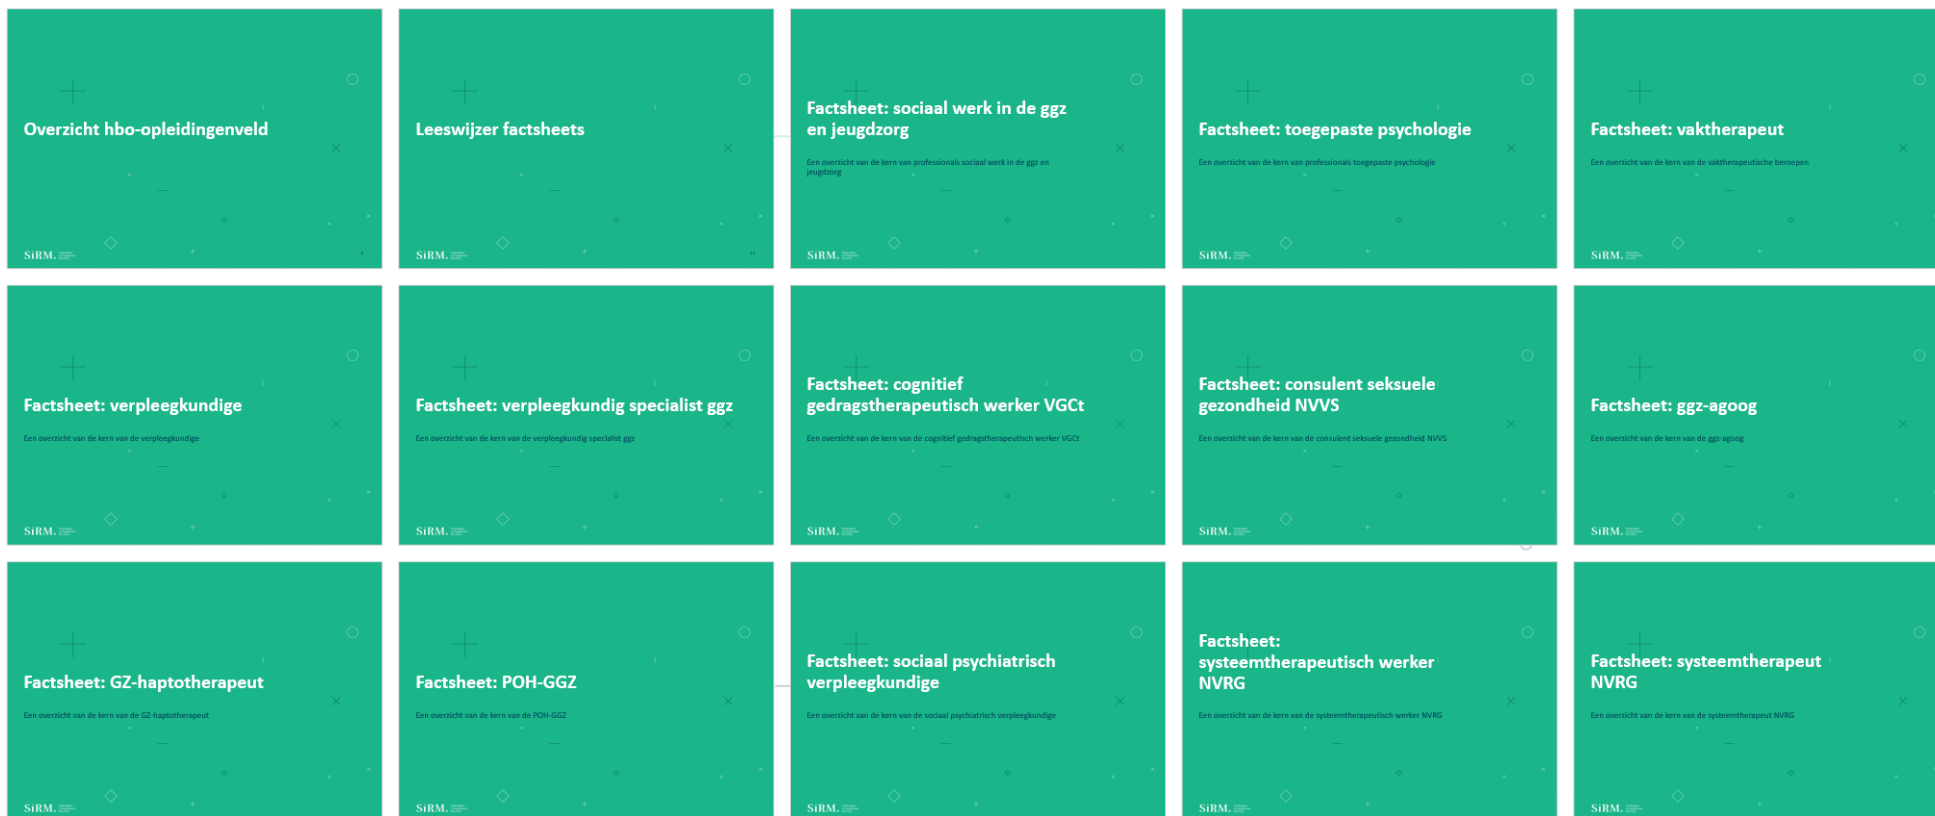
Overzicht hbo-opleidingenveld

SiRM.

Leeswijzer factsheets

SiRM.

Factsheet: sociaal werk in de ggz en jeugdzorg

Een overzicht van de kern van professionals sociaal werk in de ggz en jeugdzorg

SiRM.

Factsheet: toegepaste psychologie

Een overzicht van de kern van professionals toegepaste psychologie

SiRM.

Factsheet: vaktherapeut

Een overzicht van de kern van de vaktherapeutische beroepen

SiRM.

Factsheet: verpleegkundige

Een overzicht van de kern van de verpleegkundige

SiRM.

Factsheet: verpleegkundig specialist ggz

Een overzicht van de kern van de verpleegkundig specialist ggz

SiRM.

Factsheet: cognitief gedragstherapeutisch werker VGCt

Een overzicht van de kern van de cognitief gedragstherapeutisch werker VGCt

SiRM.

Factsheet: consulent seksuele gezondheid NVVS

Een overzicht van de kern van de consulent seksuele gezondheid NVVS

SiRM.

Factsheet: ggz-agoog

Een overzicht van de kern van de ggz-agoog

SiRM.

Factsheet: GZ-haptotherapeut

Een overzicht van de kern van de GZ-haptotherapeut

SiRM.

Factsheet: POH-GGZ

Een overzicht van de kern van de POH-GGZ

SiRM.

Factsheet: sociaal psychiatrisch verpleegkundige

Een overzicht van de kern van de sociaal psychiatrisch verpleegkundige

SiRM.

Factsheet: systeemtherapeutisch werker NVRG

Een overzicht van de kern van de systeemtherapeutisch werker NVRG

SiRM.

Factsheet: systeemtherapeut NVRG

Een overzicht van de kern van de systeemtherapeut NVRG

SiRM.